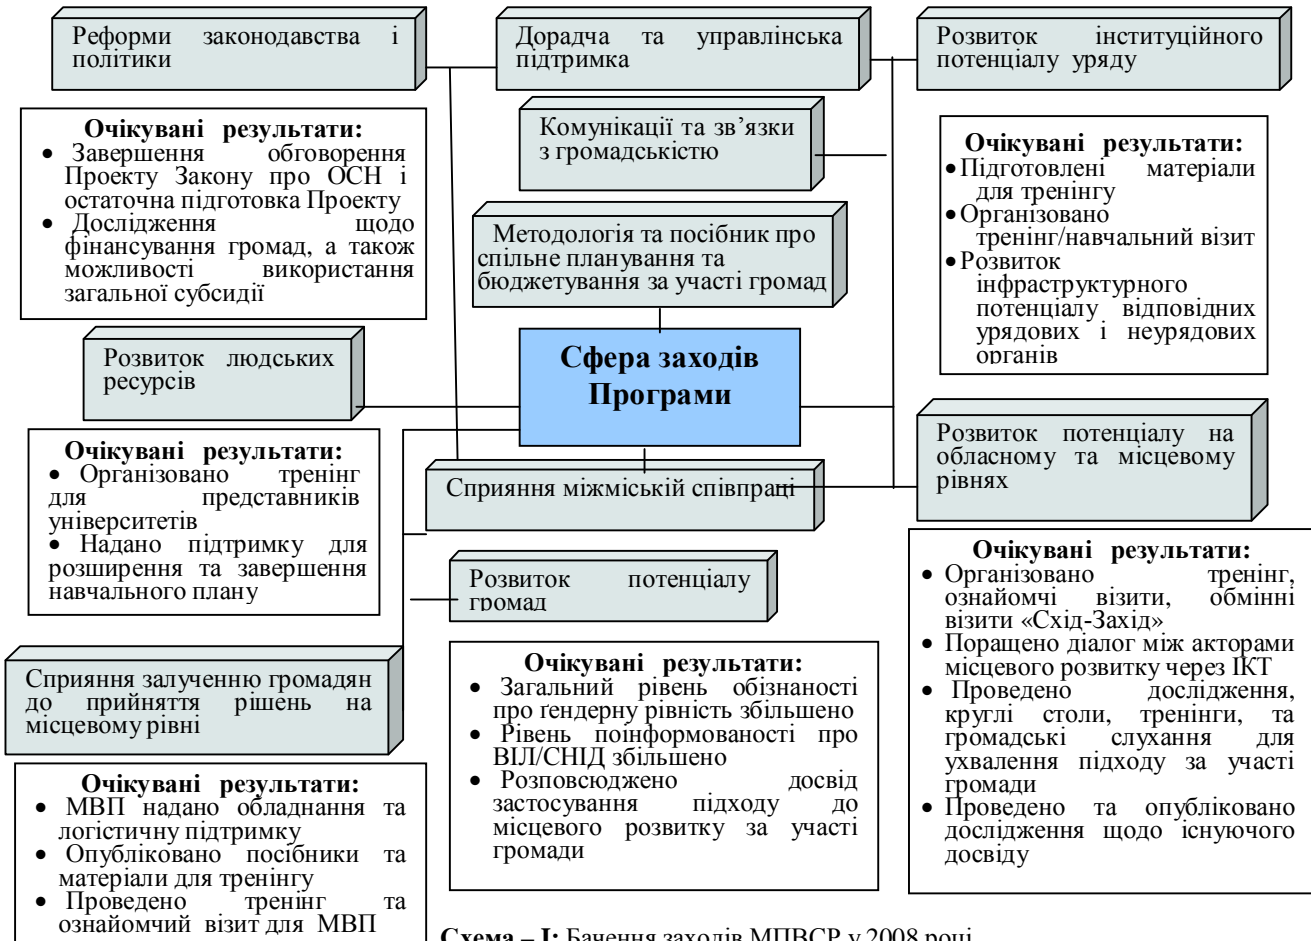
Реформи законодавства і політики

Дорадча та управлінська підтримка

Розвиток інституційного потенціалу уряду

Очікувані результати:
• Завершення обговорення Проекту Закону про ОСН і остаточна підготовка Проекту
• Дослідження щодо фінансування громад, а також можливості використання загальної субсидії

Комунікації та зв'язки з громадськістю

Очікувані результати:
• Підготовлені матеріали для тренінгу
• Організовано тренінг/навчальний візит
• Розвиток інфраструктурного потенціалу відповідних урядових і неурядових органів

Методологія та посібник про спільне планування та бюджетування за участі громад

Розвиток людських ресурсів

Сфера заходів Програми

Очікувані результати:
• Організовано тренінг для представників університетів
• Надано підтримку для розширення та завершення навчального плану

Розвиток потенціалу на обласному та місцевому рівнях

Сприяння міжміській співпраці

Розвиток потенціалу громад

Очікувані результати:
• Організовано тренінг, ознайомчі візити, обмінні візити «Схід-Захід»
• Поращено діалог між акторами місцевого розвитку через ІКТ
• Проведено дослідження, круглі столи, тренінги, та громадські слухання для ухвалення підходу за участі громади
• Проведено та опубліковано дослідження щодо існуючого досвіду

Сприяння залученню громадян до прийняття рішень на місцевому рівні

Очікувані результати:
• Загальний рівень обізнаності про гендерну рівність збільшено
• Рівень поінформованості про ВІЛ/СНІД збільшено
• Розповсюджено досвід застосування підходу до місцевого розвитку за участі громади

Очікувані результати:
• МВП надано обладнання та логістичну підтримку
• Опубліковано посібники та матеріали для тренінгу
• Проведено тренінг та ознайомчий візит для МВП

Схема – І: Бачення заходів МПВСР у 2008 році